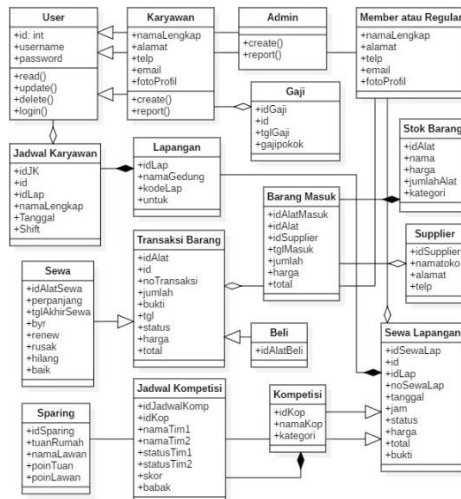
User
+id: int
+username
+password
+read()
+update()
+delete()
+login()

Karyawan
+namaLengkap
+alamat
+telp
+email
+fotoProfil
+create()
+report()

Admin
+create()
+report()

Member atau Regular
+namaLengkap
+alamat
+telp
+email
+fotoProfil

Gaji
+idGaji
+id
+tglGaji
+gajipokok

Jadwal Karyawan
+idJK
+id
+idLap
+namaLengkap
+Tanggal
+Shift

Lapangan
+idLap
+namaGedung
+kodeLap
+untuk

Stok Barang
+idAlat
+nama
+harga
+jumlahAlat
+kategori

Barang Masuk
+idAlatMasuk
+idAlat
+idSupplier
+tglMasuk
+jumlah
+harga
+total

Transaksi Barang
+idAlat
+id
+noTransaksi
+jumlah
+bukti
+tgl
+status
+harga
+total

Supplier
+idSupplier
+namatoko
+alamat
+telp

Sewa
+idAlatSewa
+perpanjang
+tglAkhirSewa
+byr
+renew
+rusak
+hilang
+baik

Beli
+idAlatBeli

Sewa Lapangan
+idSewaLap
+id
+idLap
+noSewaLap
+tanggal
+jam
+status
+harga
+total
+bukti

Jadwal Kompetisi
+idJadwalKomp
+idKop
+namaTim1
+namaTim2
+statusTim1
+statusTim2
+skor
+babak

Kompetisi
+idKop
+namaKop
+kategori

Sparing
+idSparing
+tuanRumah
+namaLawan
+poinTuan
+poinLawan